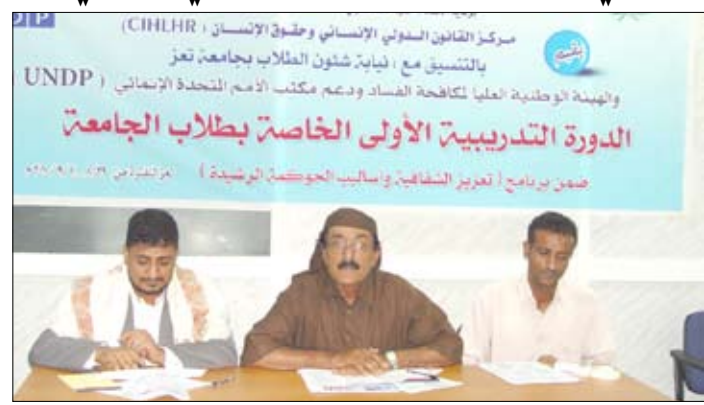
DP

مركز القانون الدولي الإنساني وحقوق الإنسان ( CIHLHR )

بالتنسيق مع : نيابة شئون الطلاب بجامعة تعز

والهيئة الوطنية العليا لمكافحة الفساد ودعم مكتب الأمم المتحدة الإنمائي ( UNDP

الدورة التدريبية الأولى الخاصة بطلاب الجامعة

ضمن برنامج ( تعزيز الشفافية وأساليب الحوكمة الرشيدة )

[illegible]